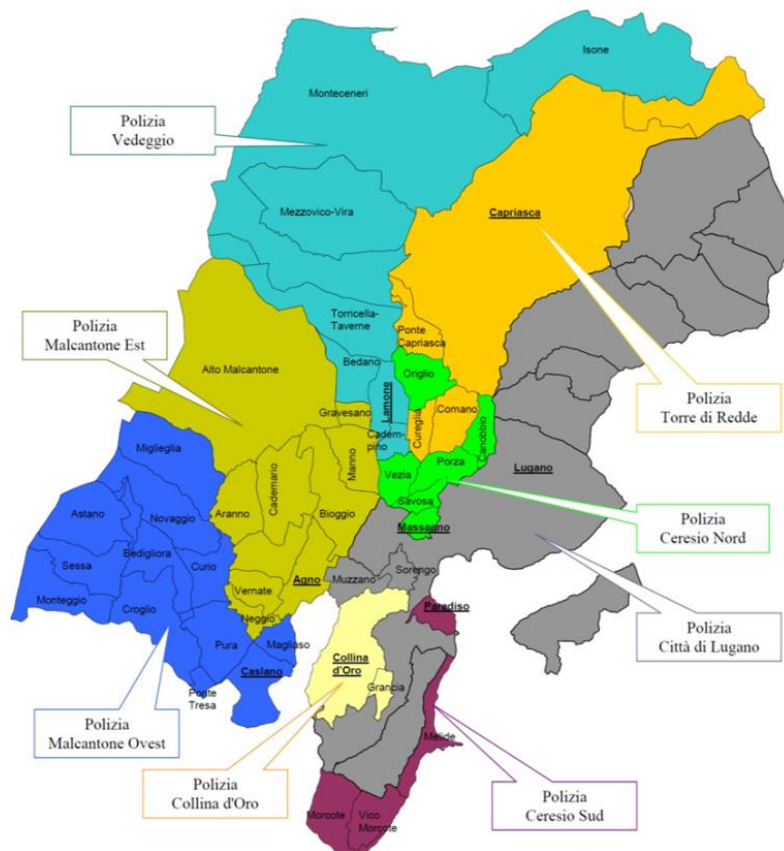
Isone

Monteceneri

Polizia Vedeggio

Mezzovico-Vira

Capriasca

Torricella-Taverne

Ponte Capriasca

Polizia Malcantone Est

Alto Malcantone

Bedano

Origlio

Lamone

Gravesano

Comano

Cureglia

Canobbio

Cadempino

Polizia Torre di Redde

Miglieglia

Cademario

Manno

Vezia

Porza

Lugano

Astano

Novaggio

Aranno

Bioggio

Savosa

Massagno

Polizia Ceresio Nord

Bedigliora

Sessa

Curio

Agno

Vernate

Muzzano

Sorengo

Monteggio

Croglio

Neggio

Paradiso

Pura

Magliaso

Caslano

Collina d'Oro

Polizia Città di Lugano

Ponte Tresa

Grancia

Polizia Malcantone Ovest

Melide

Polizia Collina d'Oro

Polizia Ceresio Sud

Morcote

Vico Morcote